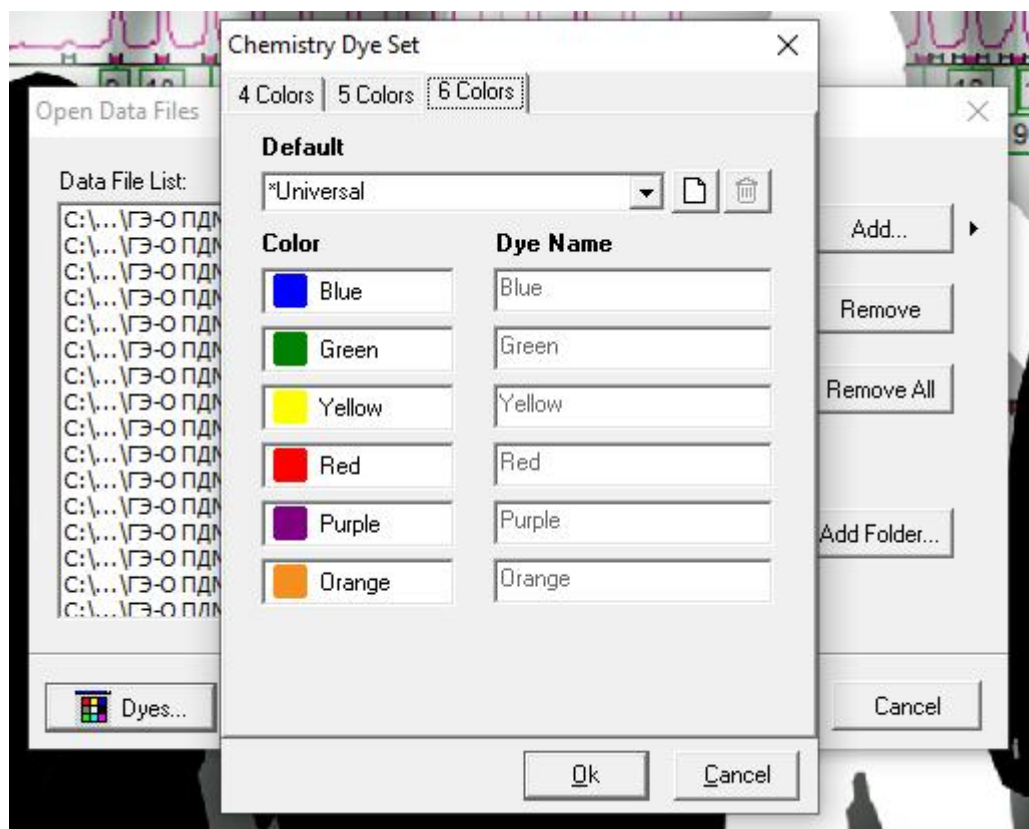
Open Data Files

Data File List:
C:\...\ГЭ-О ПДМ
C:\...\ГЭ-О ПДМ
C:\...\ГЭ-О ПДМ
C:\...\ГЭ-О ПДМ
C:\...\ГЭ-О ПДМ
C:\...\ГЭ-О ПДМ
C:\...\ГЭ-О ПДМ
C:\...\ГЭ-О ПДМ
C:\...\ГЭ-О ПДМ
C:\...\ГЭ-О ПДМ
C:\...\ГЭ-О ПДМ
C:\...\ГЭ-О ПДМ
C:\...\ГЭ-О ПДМ
C:\...\ГЭ-О ПДМ
C:\...\ГЭ-О ПДМ
C:\...\ГЭ-О ПДМ

Add...
Remove
Remove All
Add Folder...
Dyes...
Cancel

Chemistry Dye Set
4 Colors | 5 Colors | 6 Colors

Default
*Universal

| Color | Dye Name |
|---|---|
| Blue | Blue |
| Green | Green |
| Yellow | Yellow |
| Red | Red |
| Purple | Purple |
| Orange | Orange |

Ok
Cancel